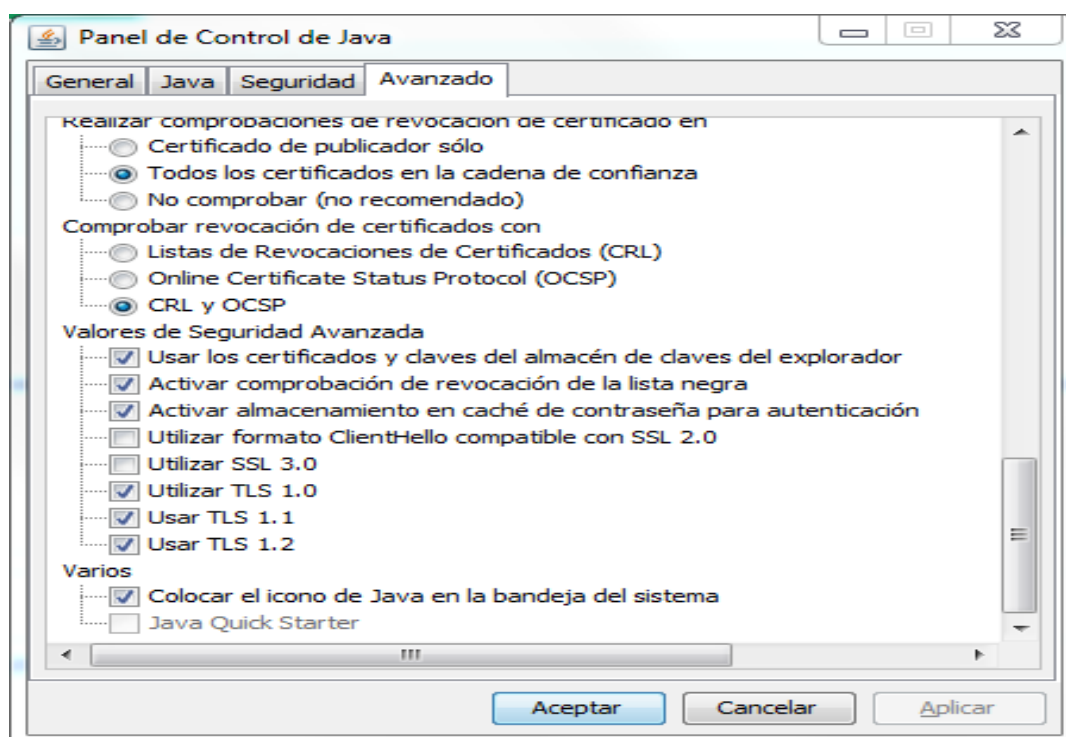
Panel de Control de Java

General | Java | Seguridad | Avanzado

Realizar comprobaciones de revocación de certificado en
Certificado de publicador sólo
Todos los certificados en la cadena de confianza
No comprobar (no recomendado)
Comprobar revocación de certificados con
Listas de Revocaciones de Certificados (CRL)
Online Certificate Status Protocol (OCSP)
CRL y OCSP
Valores de Seguridad Avanzada
Usar los certificados y claves del almacén de claves del explorador
Activar comprobación de revocación de la lista negra
Activar almacenamiento en caché de contraseña para autenticación
Utilizar formato ClientHello compatible con SSL 2.0
Utilizar SSL 3.0
Utilizar TLS 1.0
Usar TLS 1.1
Usar TLS 1.2
Varios
Colocar el icono de Java en la bandeja del sistema
Java Quick Starter

Aceptar | Cancelar | Aplicar